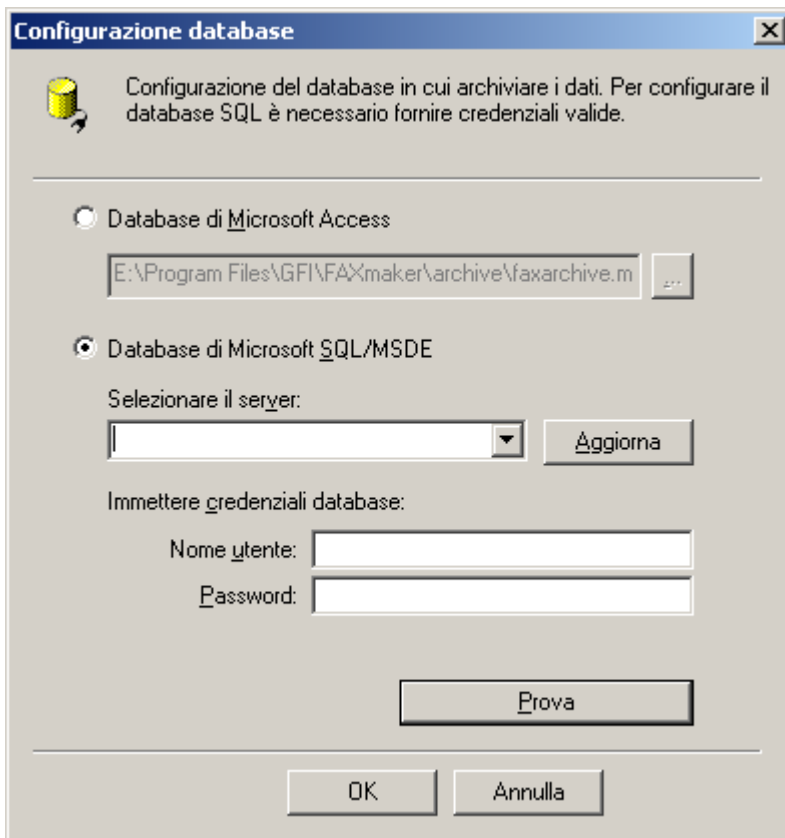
Configurazione database

Configurazione del database in cui archiviare i dati. Per configurare il database SQL è necessario fornire credenziali valide.

Database di Microsoft Access

E:\Program Files\GFI\FAXmaker\archive\faxarchive.m

...

Database di Microsoft SQL/MSDE

Selezionare il server:

Aggiorna

Immettere credenziali database:

Nome utente:

Password:

Prova

OK

Annulla